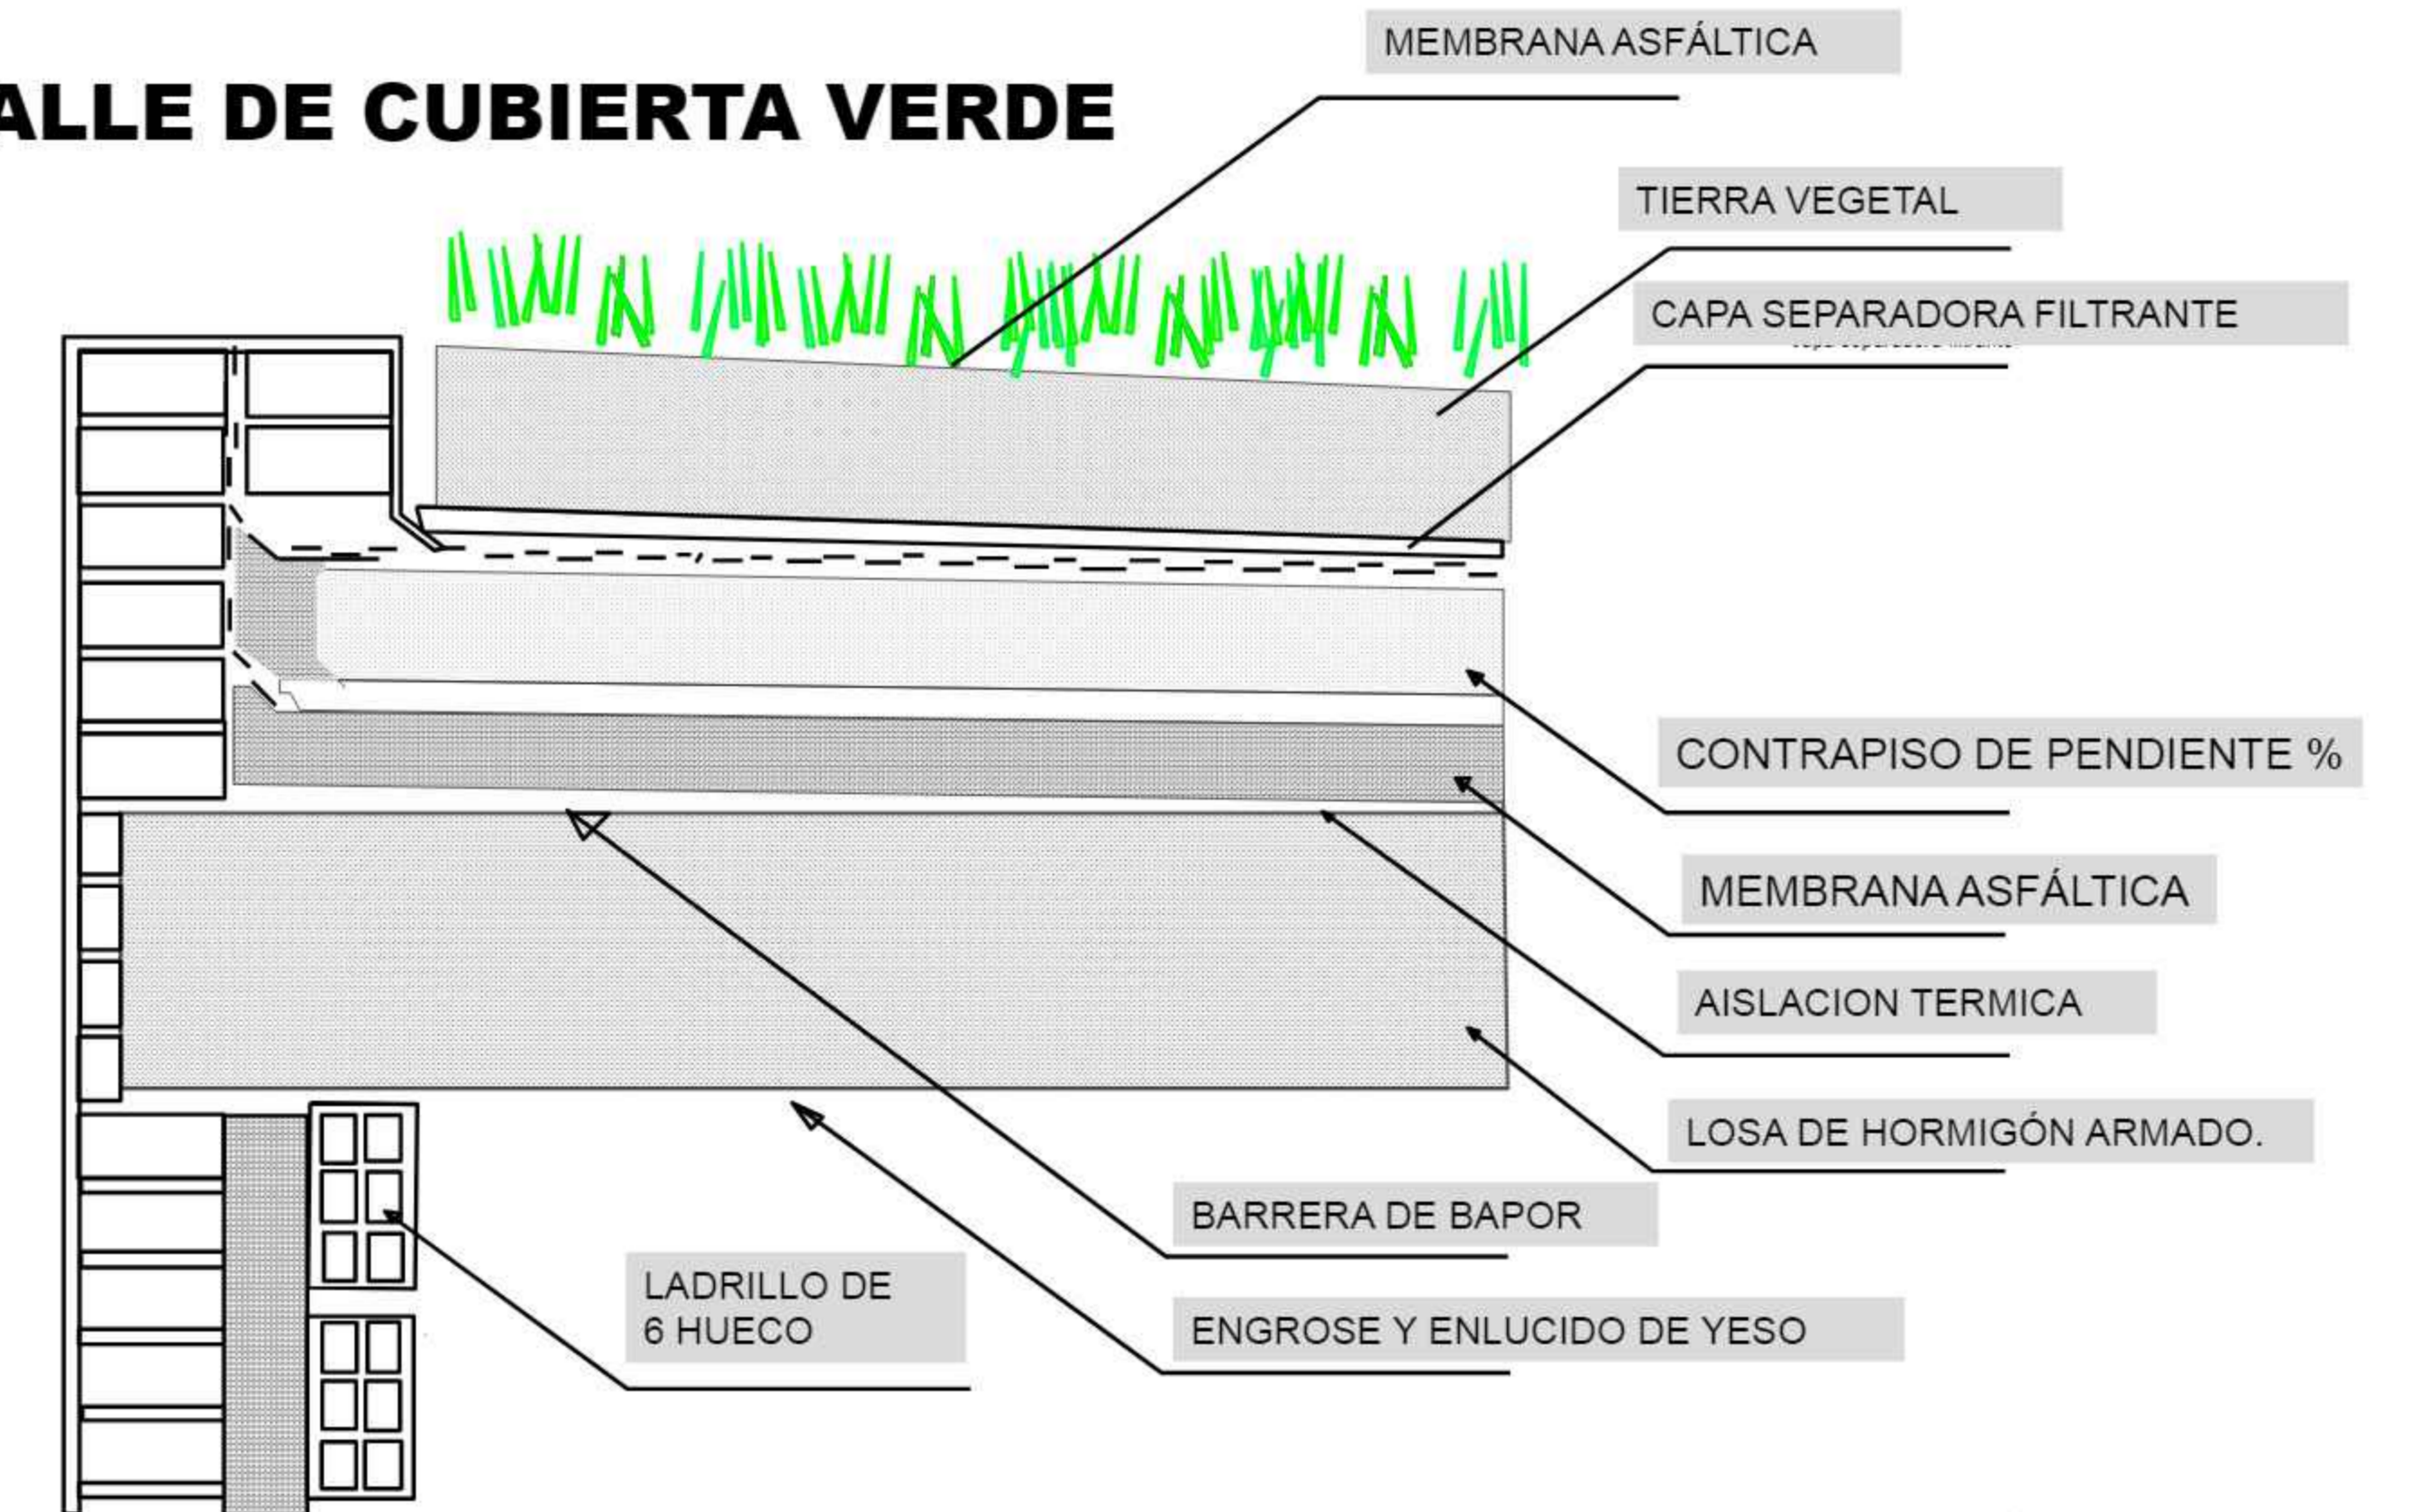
ALLE DE CUBIERTA VERDE

MEMBRANA ASFÁLTICA

TIERRA VEGETAL

CAPA SEPARADORA FILTRANTE

CONTRAPISO DE PENDIENTE %

MEMBRANA ASFÁLTICA

AISLACION TERMICA

LOSA DE HORMIGÓN ARMADO.

BARRERA DE BAPOR

LADRILLO DE 6 HUECO

ENGROSE Y ENLUCIDO DE YESO